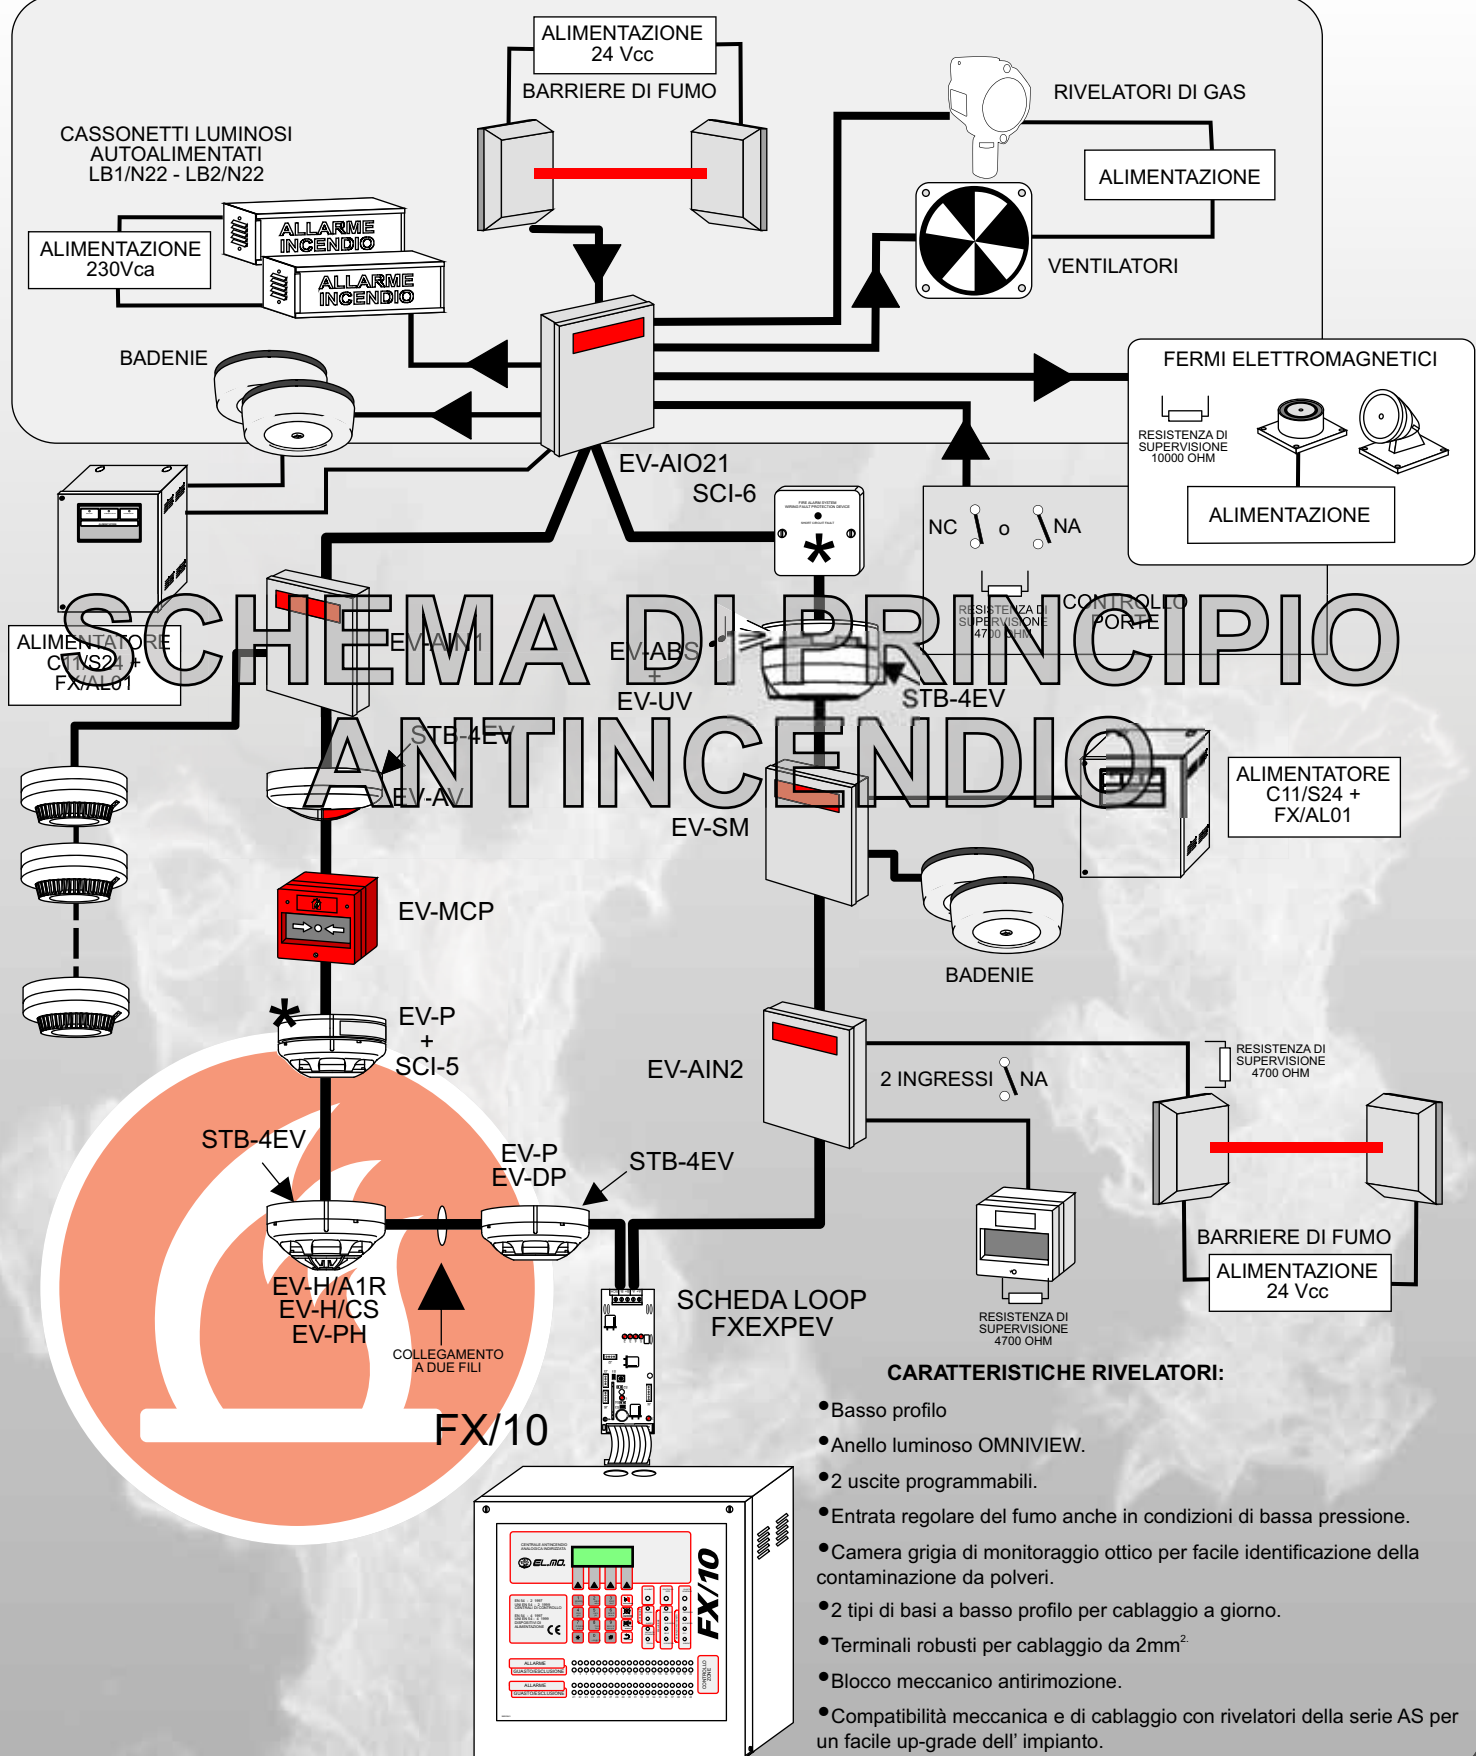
ALIMENTAZIONE
24 Vcc

BARRIERE DI FUMO

RIVELATORI DI GAS

CASSONETTI LUMINOSI
AUTOALIMENTATI
LB1/N22 - LB2/N22

ALLARME INCENDIO

ALLARME INCENDIO

ALIMENTAZIONE
230Vca

ALIMENTAZIONE

VENTILATORI

BADENIE

FERMI ELETTROMAGNETICI

RESISTENZA DI SUPERVISIONE 10000 OHM

ALIMENTAZIONE

EV-AIO21
SCI-6

NC o NA

RESISTENZA DI SUPERVISIONE 4700 OHM

CONTROLLO PORTE

SCHEMA DI PRINCIPIO
ANTINCENDIO

ALIMENTATORE
C11/S24 +
FX/AL01

EV-AIN1

EV-ABS
+
EV-UV

STB-4EV

STB-4EV

EV-AV

EV-SM

ALIMENTATORE
C11/S24 +
FX/AL01

EV-MCP

BADENIE

EV-P
+
SCI-5

EV-AIN2

2 INGRESSI NA

RESISTENZA DI SUPERVISIONE 4700 OHM

STB-4EV

EV-P
EV-DP

STB-4EV

BARRIERE DI FUMO

ALIMENTAZIONE
24 Vcc

EV-H/A1R
EV-H/CS
EV-PH

COLLEGAMENTO
A DUE FILI

SCHEDA LOOP
FXEXPEV

RESISTENZA DI SUPERVISIONE 4700 OHM

FX/10

CARATTERISTICHE RIVELATORI:

•Basso profilo

•Anello luminoso OMNIVIEW.

•2 uscite programmabili.

•Entrata regolare del fumo anche in condizioni di bassa pressione.

•Camera grigia di monitoraggio ottico per facile identificazione della contaminazione da polveri.

•2 tipi di basi a basso profilo per cablaggio a giorno.

•Terminali robusti per cablaggio da 2mm$^2$.

•Blocco meccanico antirimozione.

•Compatibilità meccanica e di cablaggio con rivelatori della serie AS per un facile up-grade dell' impianto.

ELMO

FX/10

ALLARME
GUASTO/ESCLUSIONE
ALLARME
GUASTO/ESCLUSIONE